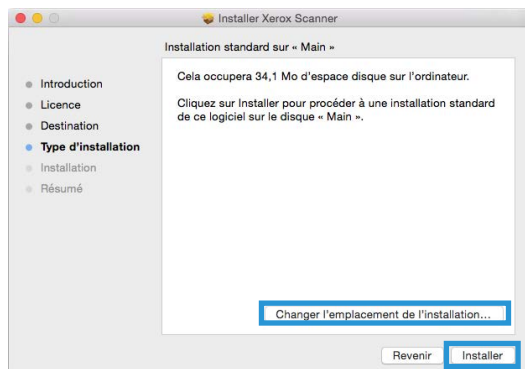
Installer Xerox Scanner

Installation standard sur « Main »

Introduction
Licence
Destination
Type d'installation
Installation
Résumé

Cela occupera 34,1 Mo d'espace disque sur l'ordinateur.

Cliquez sur Installer pour procéder à une installation standard de ce logiciel sur le disque « Main ».

Changer l'emplacement de l'installation...

Revenir
Installer